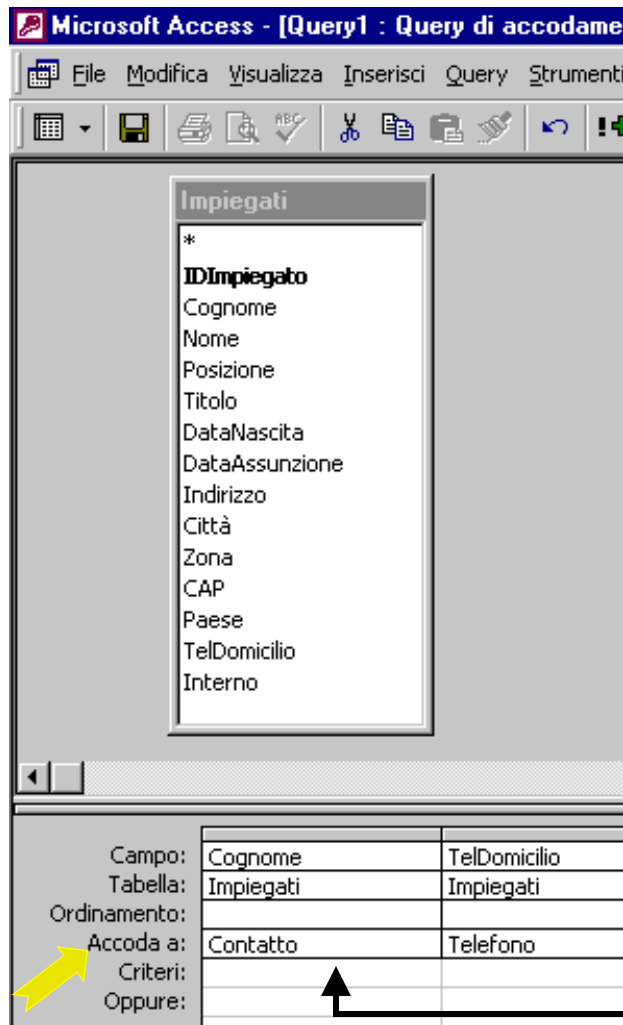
Microsoft Access - [Query1 : Query di accodame

File Modifica Visualizza Inserisci Query Strumenti

Impiegati
*
IDImpiegato
Cognome
Nome
Posizione
Titolo
DataNascita
DataAssunzione
Indirizzo
Città
Zona
CAP
Paese
TelDomicilio
Interno

| | | |
|---|---|---|
| Campo: | Cognome | TelDomicilio |
| Tabella: | Impiegati | Impiegati |
| Ordinamento: | | |
| Accoda a: | Contatto | Telefono |
| Criteri: | | |
| Oppure: | | |